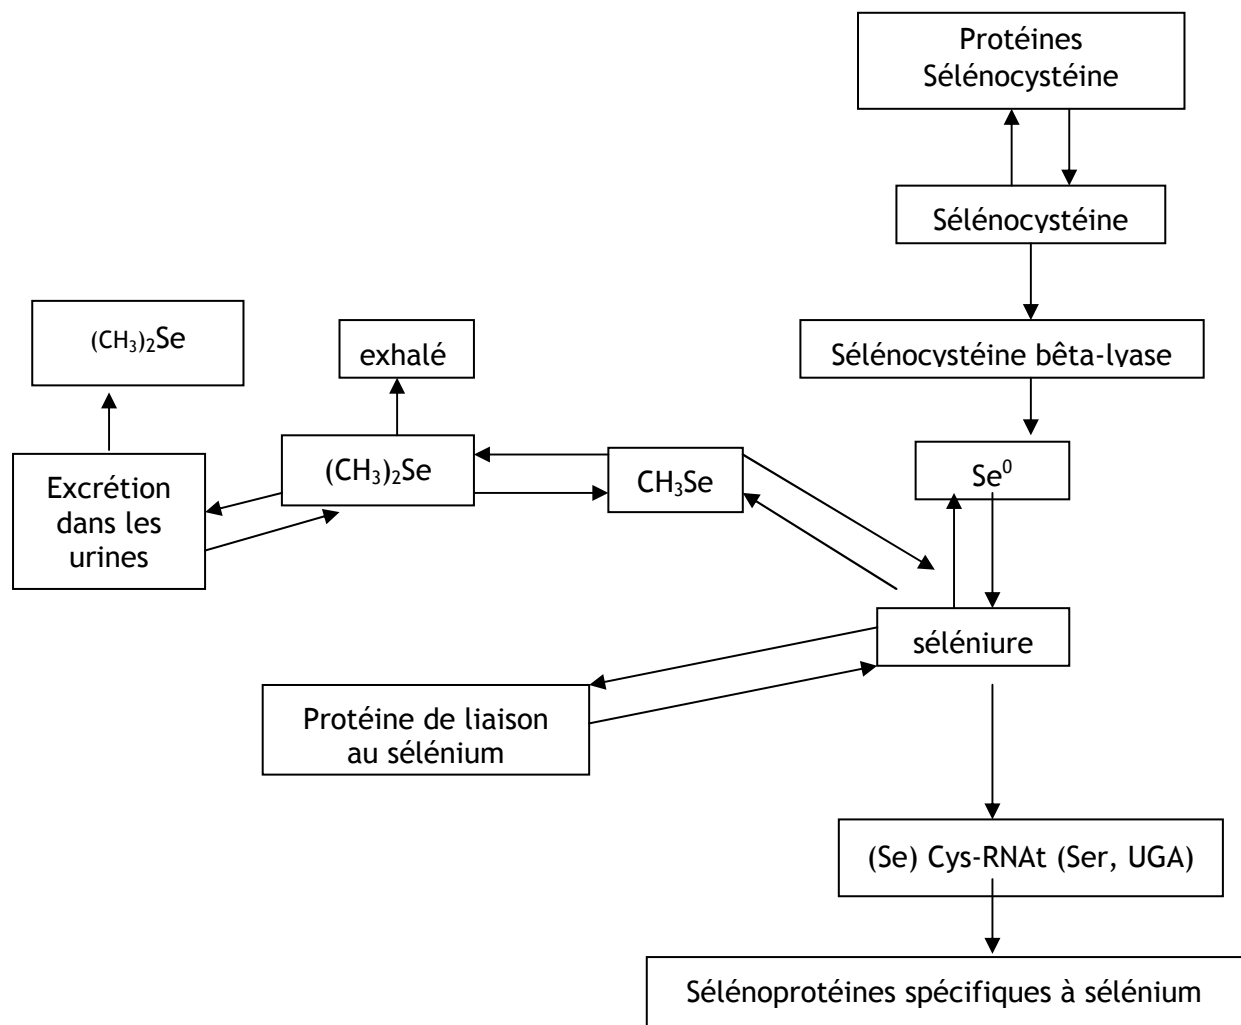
Protéines Sélénocystéine

Sélénocystéine

Sélénocystéine bêta-lyase

$Se^0$

$(CH_3)_2Se$

exhalé

Excrétion dans les urines

$(CH_3)_2Se$

$CH_3Se$

séléniure

Protéine de liaison au sélénium

(Se) Cys-RNAt (Ser, UGA)

Sélénoprotéines spécifiques à sélénium